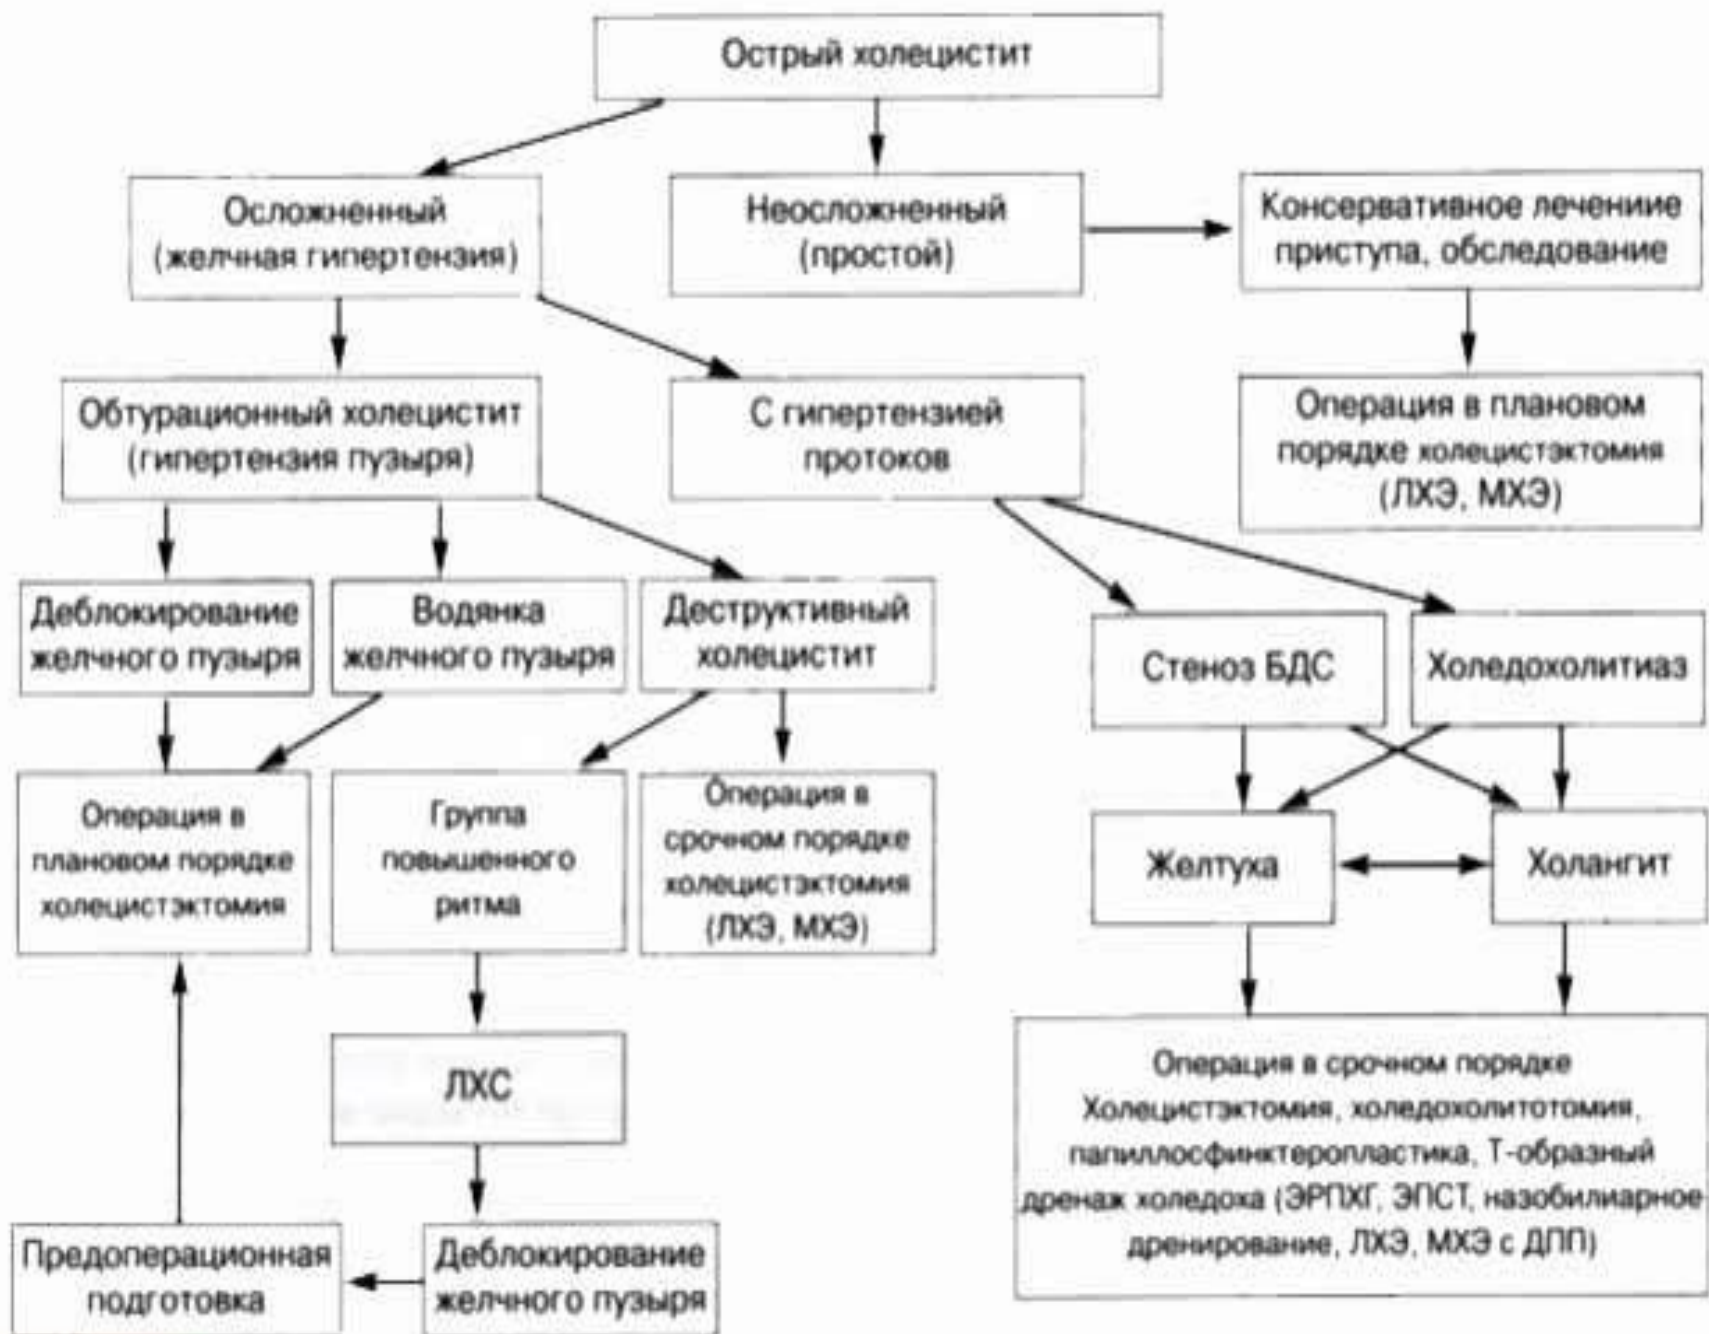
Острый холецистит

Осложненный (желчная гипертензия)

Неосложненный (простой)

Консервативное лечениие приступа, обследование

Обтурационный холецистит (гипертензия пузыря)

С гипертензией протоков

Операция в плановом порядке холецистэктомия (ЛХЭ, МХЭ)

Деблокирование желчного пузыря

Водянка желчного пузыря

Деструктивный холецистит

Стеноз БДС

Холедохолитиаз

Операция в плановом порядке холецистэктомия

Группа повышенного ритма

Операция в срочном порядке холецистэктомия (ЛХЭ, МХЭ)

Желтуха

Холангит

ЛХС

Операция в срочном порядке Холецистэктомия, холедохолитотомия, папиллосфинктеропластика, Т-образный дренаж холедоха (ЭРПХГ, ЭПСТ, назобилиарное дренирование, ЛХЭ, МХЭ с ДПП)

Предоперационная подготовка

Деблокирование желчного пузыря